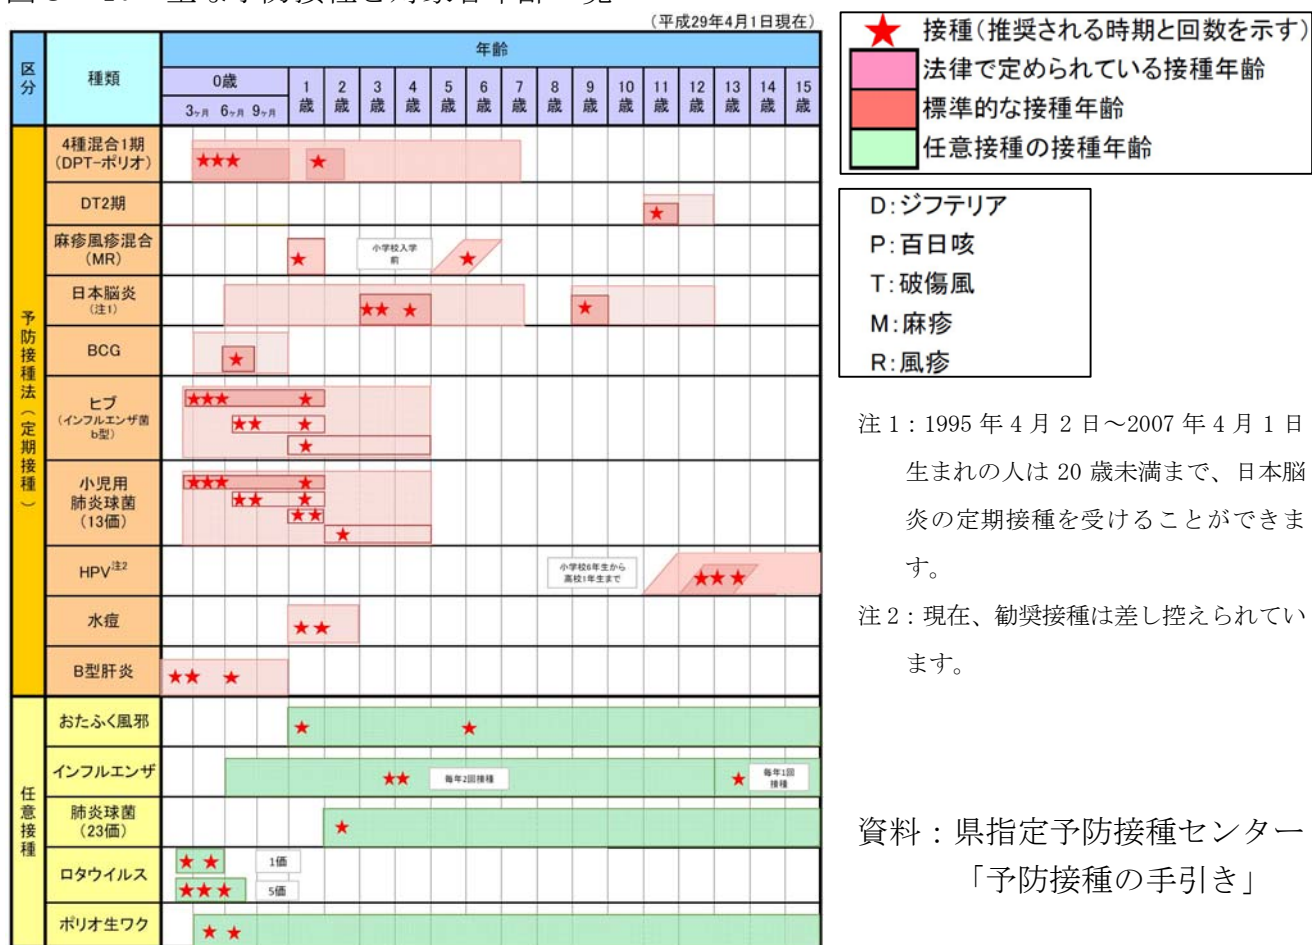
図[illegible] 主な予防接種と対象者年齢一覧

(平成29年4月1日現在)

| 区分 | 種類 | 年齢 0歳 3ヶ月 6ヶ月 9ヶ月 | 1歳 | 2歳 | 3歳 | 4歳 | 5歳 | 6歳 | 7歳 | 8歳 | 9歳 | 10歳 | 11歳 | 12歳 | 13歳 | 14歳 | 15歳 |
|---|---|---|---|---|---|---|---|---|---|---|---|---|---|---|---|---|---|
| 予防接種法(定期接種) | 4種混合1期 (DPT-ポリオ) | ★★★ | ★ | | | | | | | | | | | | | | |
| | DT2期 | | | | | | | | | | | | ★ | | | | |
| | 麻疹風疹混合 (MR) | | ★ | | 小学校入学前 | | | ★ | | | | | | | | | |
| | 日本脳炎 (注1) | | | | ★★ | ★ | | | | | ★ | | | | | | |
| | BCG | ★ | | | | | | | | | | | | | | | |
| | ヒブ (インフルエンザ菌b型) | ★★★ ★★ | ★ ★ ★ | | | | | | | | | | | | | | |
| | 小児用 肺炎球菌 (13価) | ★★★ ★★ | ★ ★ ★★ | ★ | | | | | | | | | | | | | |
| | HPV注2 | | | | | | | | | | 小学校6年生から高校1年生まで | | | ★★★ | | | |
| | 水痘 | | ★★ | | | | | | | | | | | | | | |
| | B型肝炎 | ★★ ★ | | | | | | | | | | | | | | | |
| 任意接種 | おたふく風邪 | | ★ | | | | | ★ | | | | | | | | | |
| | インフルエンザ | | | | ★★ | | 毎年2回接種 | | | | | | | | ★ | 毎年1回接種 | |
| | 肺炎球菌 (23価) | | | ★ | | | | | | | | | | | | | |
| | ロタウイルス | ★ ★ 1価 ★★★ 5価 | | | | | | | | | | | | | | | |
| | ポリオ生ワク | ★ ★ | | | | | | | | | | | | | | | |

★ 接種(推奨される時期と回数を示す)
法律で定められている接種年齢
標準的な接種年齢
任意接種の接種年齢

D:ジフテリア
P:百日咳
T:破傷風
M:麻疹
R:風疹

注1:1995年4月2日～2007年4月1日生まれの人は20歳未満まで、日本脳炎の定期接種を受けることができます。

注2:現在、勧奨接種は差し控えられています。

資料:県指定予防接種センター「予防接種の手引き」